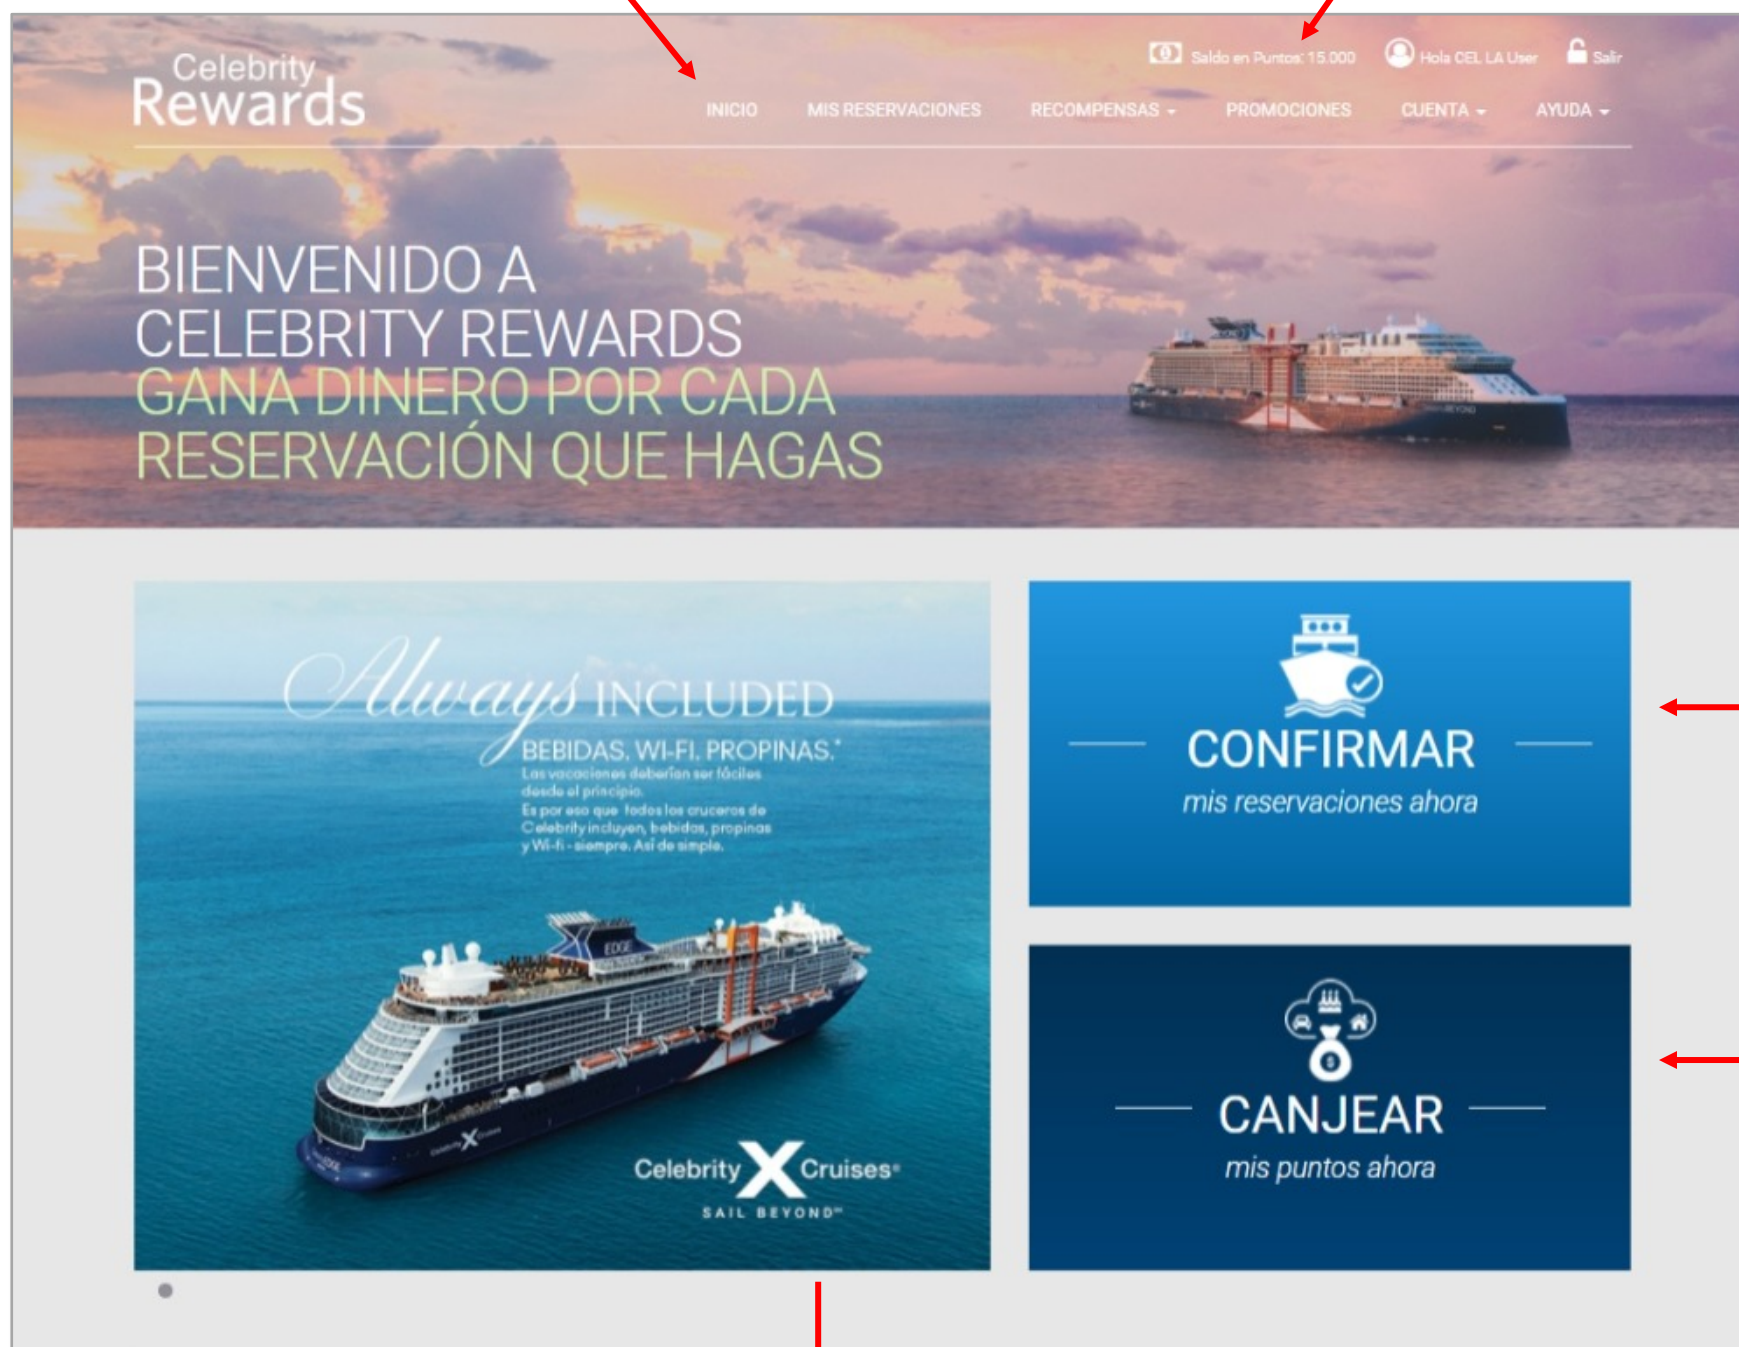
Celebrity Rewards

Saldo en Puntos: 15.000 Hola CEL LA User Salir

INICIO MIS RESERVACIONES RECOMPENSAS PROMOCIONES CUENTA AYUDA

BIENVENIDO A CELEBRITY REWARDS
GANA DINERO POR CADA RESERVACIÓN QUE HAGAS

Always INCLUDED
BEBIDAS. WI-FI. PROPINAS.*
Las vacaciones deberían ser fáciles desde el principio.
Es por eso que todos los cruceros de Celebrity incluyen, bebidas, propinas y Wi-fi - siempre. Así de simple.

EDGE

Celebrity X Cruises
SAIL BEYOND

CONFIRMAR
mis reservaciones ahora

CANJEAR
mis puntos ahora